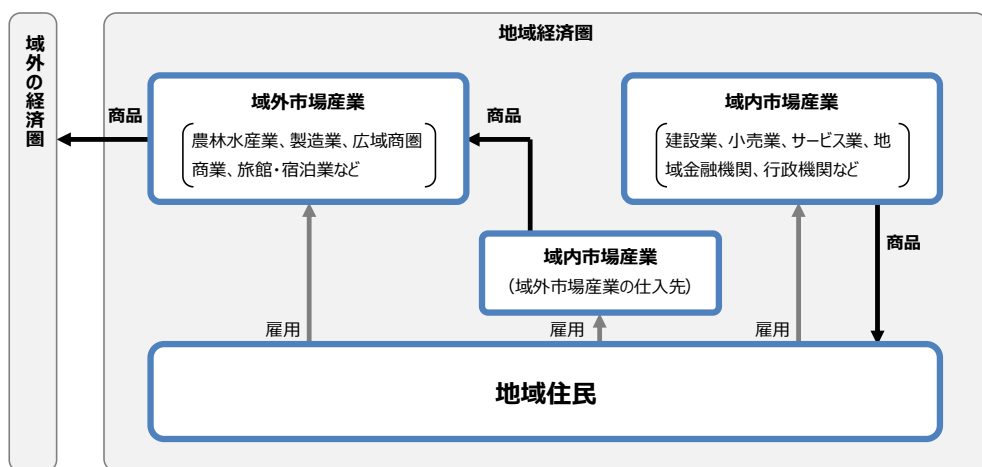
域外の経済圏

地域経済圏

商品

域外市場産業

農林水産業、製造業、広域商圏商業、旅館・宿泊業など

商品

域内市場産業

建設業、小売業、サービス業、地域金融機関、行政機関など

域内市場産業
（域外市場産業の仕入先）

商品

雇用

雇用

雇用

地域住民